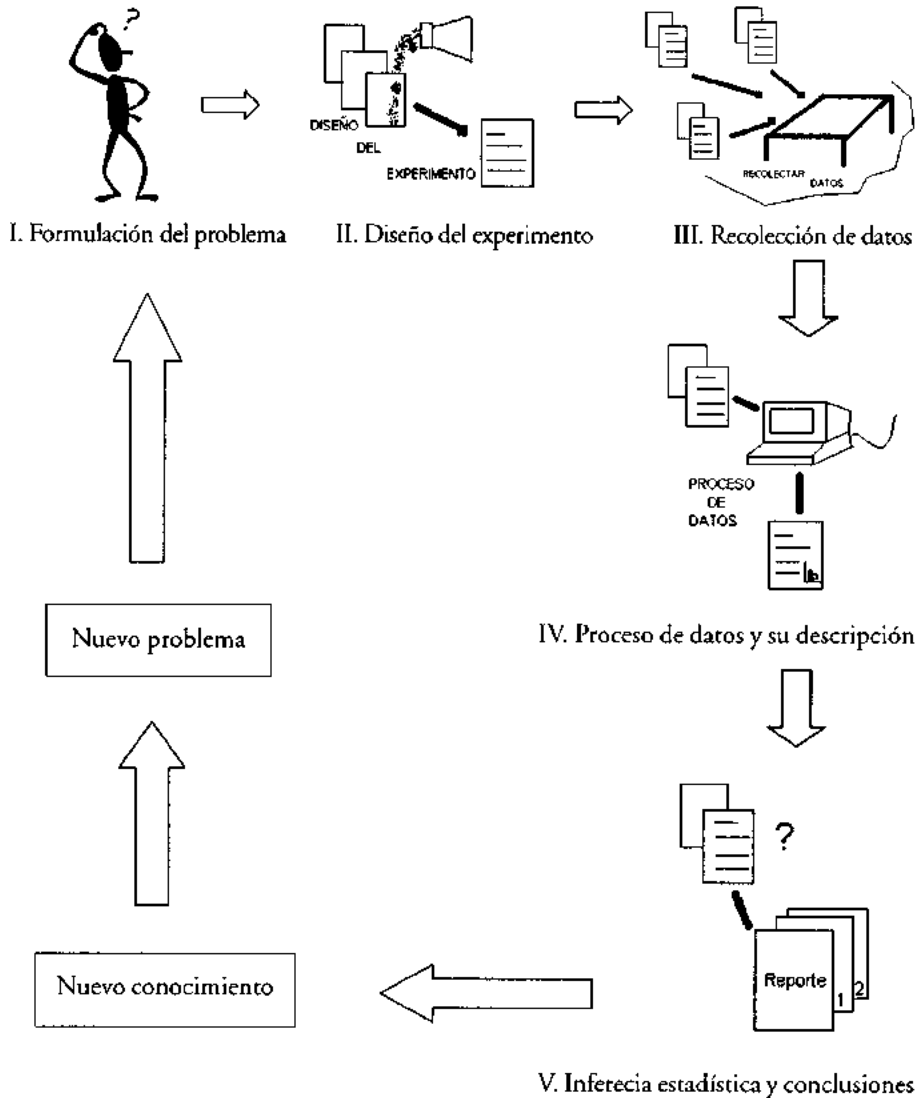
?

DISEÑO
DEL
EXPERIMENTO

RECOLECTAR DATOS

I. Formulación del problema

II. Diseño del experimento

III. Recolección de datos

PROCESO
DE
DATOS

Nuevo problema

IV. Proceso de datos y su descripción

?

Nuevo conocimiento

Reporte 1 2

V. Inferecia estadística y conclusiones